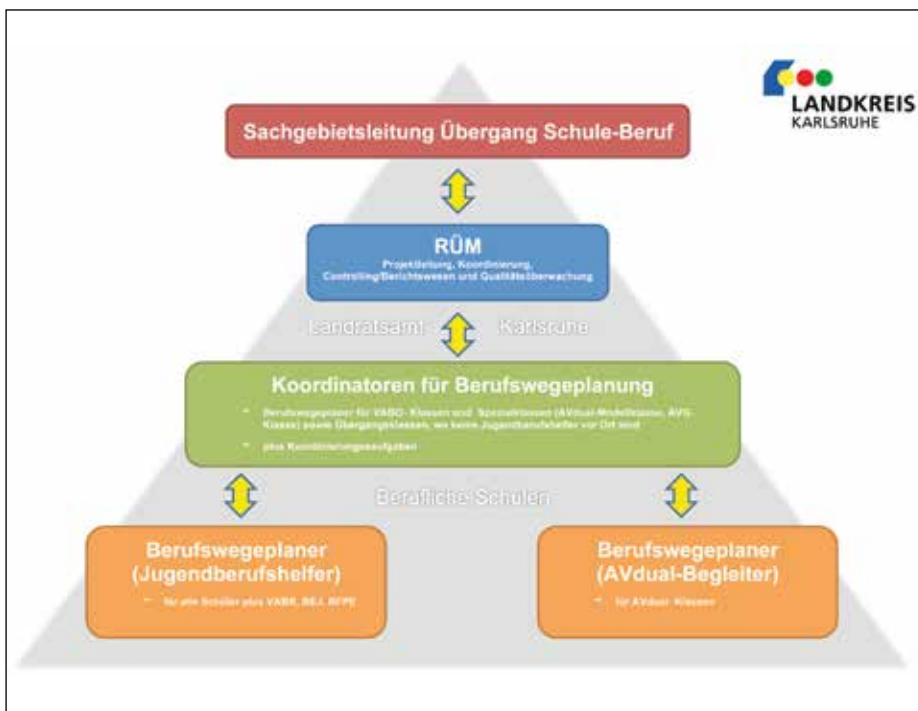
LANDKREIS
KARLSRUHE

Sachgebietsleitung Übergang Schule-Beruf

RÜM
Projektleitung, Koordinierung, Controlling/Berichtswesen und Qualitätsüberwachung

Landratsamt Karlsruhe

Koordinatoren für Berufswegeplanung

- Berufswegeplaner für VABO- Klassen und Spezialklassen (AVdual-Modellklasse, AVS-Klasse) sowie Übergangsklassen, wo keine Jugendberufshelfer vor Ort sind
- plus Koordinierungsaufgaben

Berufliche Schulen

Berufswegeplaner (Jugendberufshelfer)
- für alle Schüler plus VABR, BEJ, BFPE

Berufswegeplaner (AVdual-Begleiter)
- für AVdual- Klassen